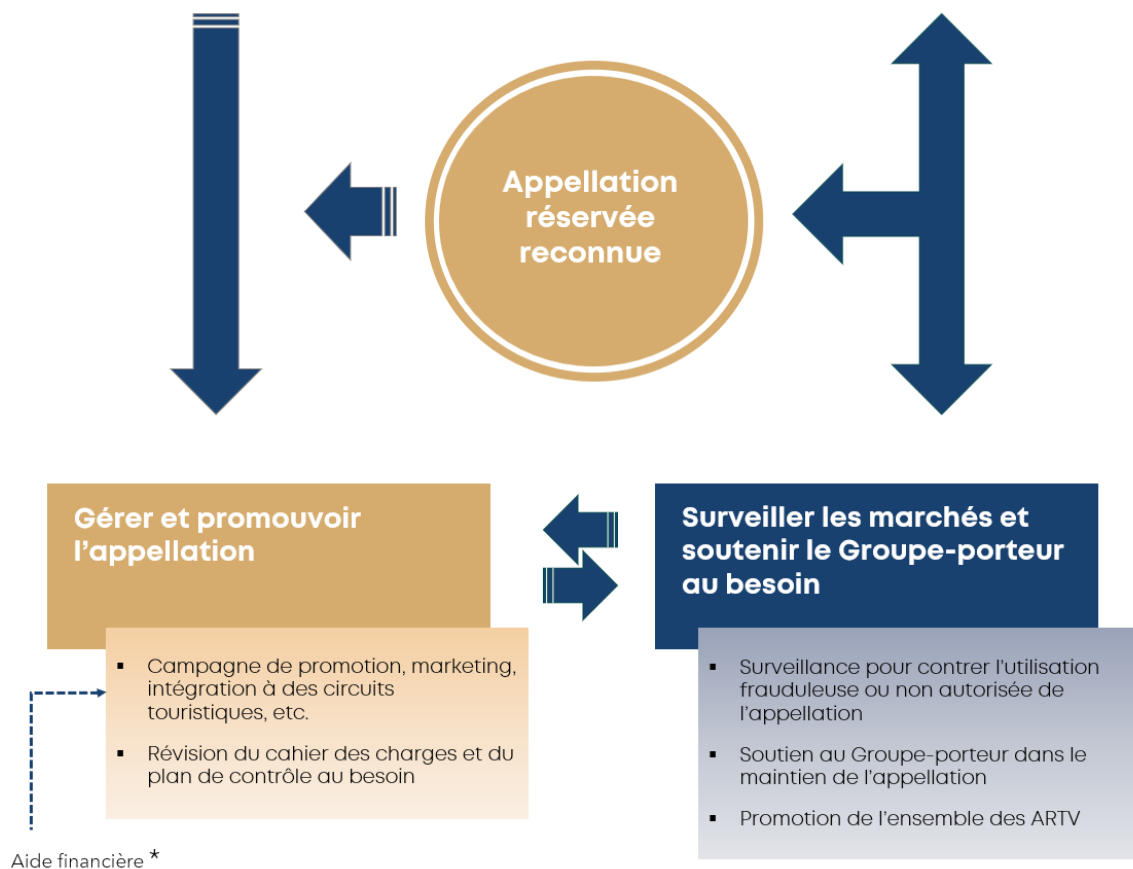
Appellation réservée reconnue

Gérer et promouvoir l'appellation

- Campagne de promotion, marketing, intégration à des circuits touristiques, etc.
- Révision du cahier des charges et du plan de contrôle au besoin

Surveiller les marchés et soutenir le Groupe-porteur au besoin

- Surveillance pour contrer l'utilisation frauduleuse ou non autorisée de l'appellation
- Soutien au Groupe-porteur dans le maintien de l'appellation
- Promotion de l'ensemble des ARTV

Aide financière *